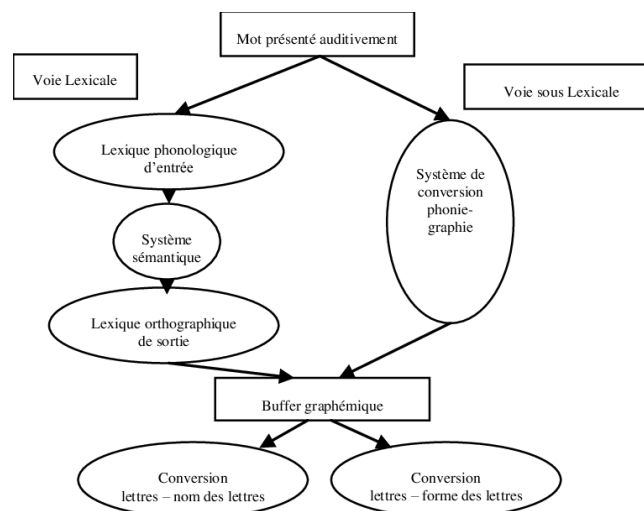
Mot présenté auditivement

Voie Lexicale

Voie sous Lexicale

Lexique phonologique d'entrée

Système de conversion phonie-graphie

Système sémantique

Lexique orthographique de sortie

Buffer graphémique

Conversion lettres – nom des lettres

Conversion lettres – forme des lettres